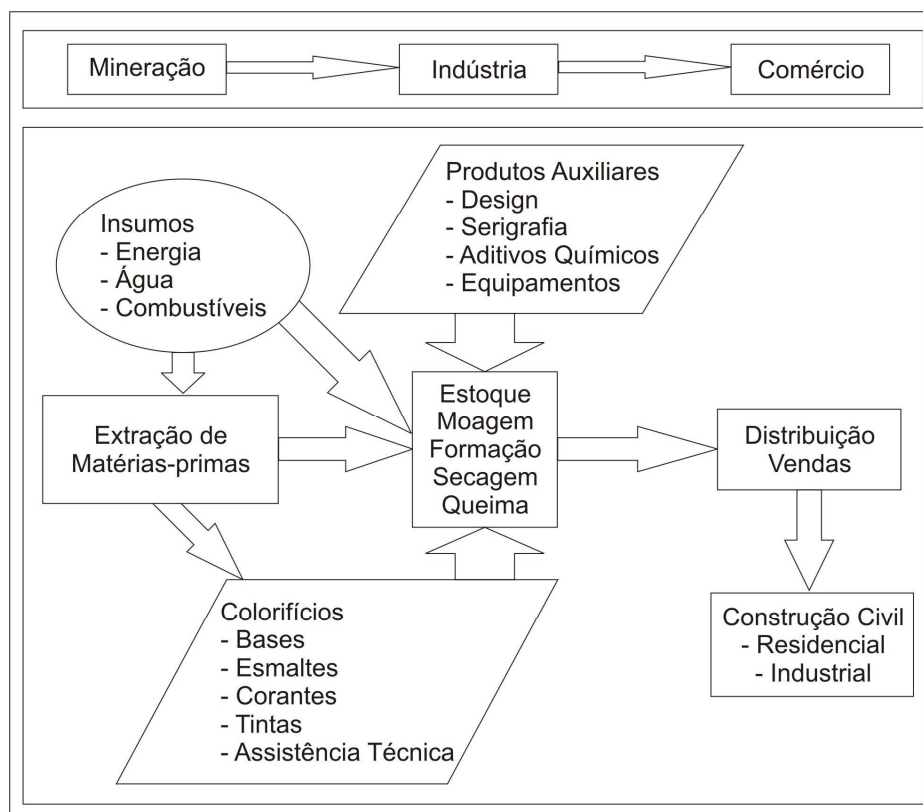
Mineração
Indústria
Comércio

Produtos Auxiliares
- Design
- Serigrafia
- Aditivos Químicos
- Equipamentos

Insumos
- Energia
- Água
- Combustíveis

Extração de Matérias-primas

Estoque
Moagem
Formação
Secagem
Queima

Distribuição
Vendas

Colorifícios
- Bases
- Esmaltes
- Corantes
- Tintas
- Assistência Técnica

Construção Civil
- Residencial
- Industrial